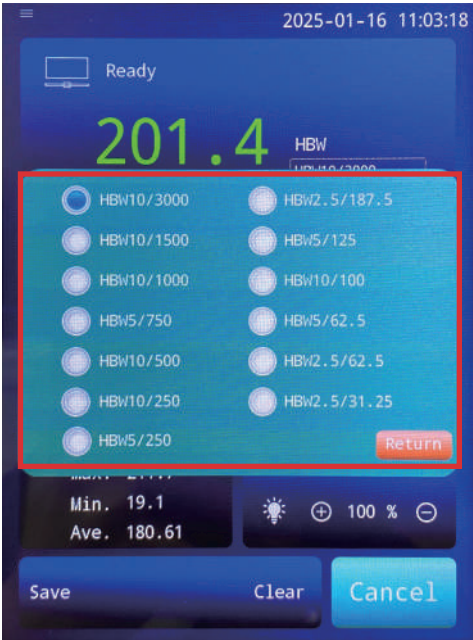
2025-01-16 11:03:18

Ready

201.4 HBW

HBW10/3000

HBW10/3000
HBW10/1500
HBW10/1000
HBW5/750
HBW10/500
HBW10/250
HBW5/250

HBW2.5/187.5
HBW5/125
HBW10/100
HBW5/62.5
HBW2.5/62.5
HBW2.5/31.25

Return

Max. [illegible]
Min. 19.1
Ave. 180.61

100 %

Save Clear

Cancel